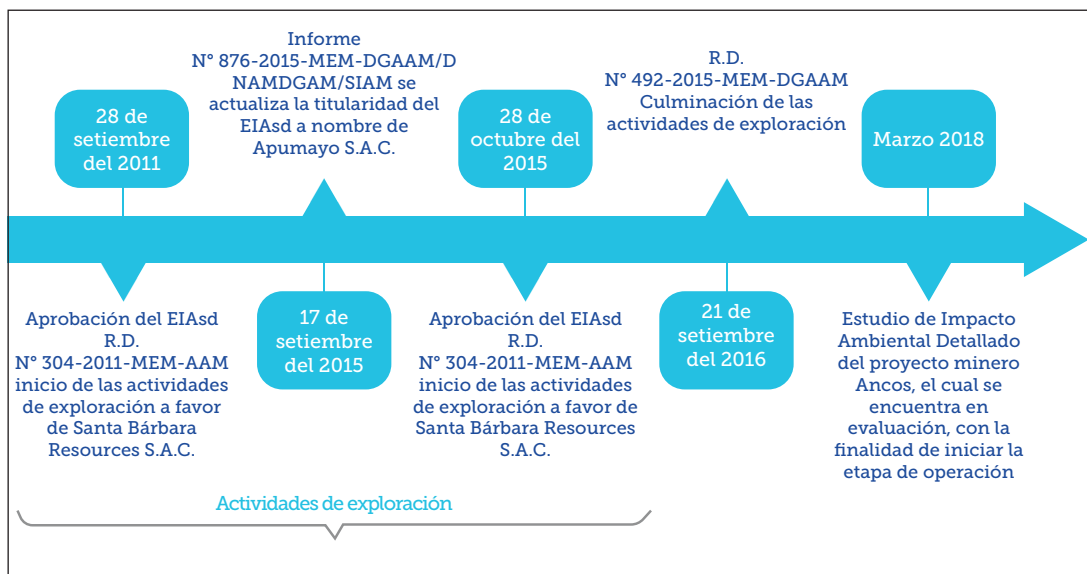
Informe
N° 876-2015-MEM-DGAAM/DNAMDGAM/SIAM se actualiza la titularidad del EIAsd a nombre de Apumayo S.A.C.

R.D.
N° 492-2015-MEM-DGAAM
Culminación de las actividades de exploración

28 de setiembre del 2011

28 de octubre del 2015

Marzo 2018

Aprobación del EIAsd
R.D.
N° 304-2011-MEM-AAM
inicio de las actividades de exploración a favor de Santa Bárbara Resources S.A.C.

17 de setiembre del 2015

Aprobación del EIAsd
R.D.
N° 304-2011-MEM-AAM
inicio de las actividades de exploración a favor de Santa Bárbara Resources S.A.C.

21 de setiembre del 2016

Estudio de Impacto Ambiental Detallado del proyecto minero Ancos, el cual se encuentra en evaluación, con la finalidad de iniciar la etapa de operación

Actividades de exploración